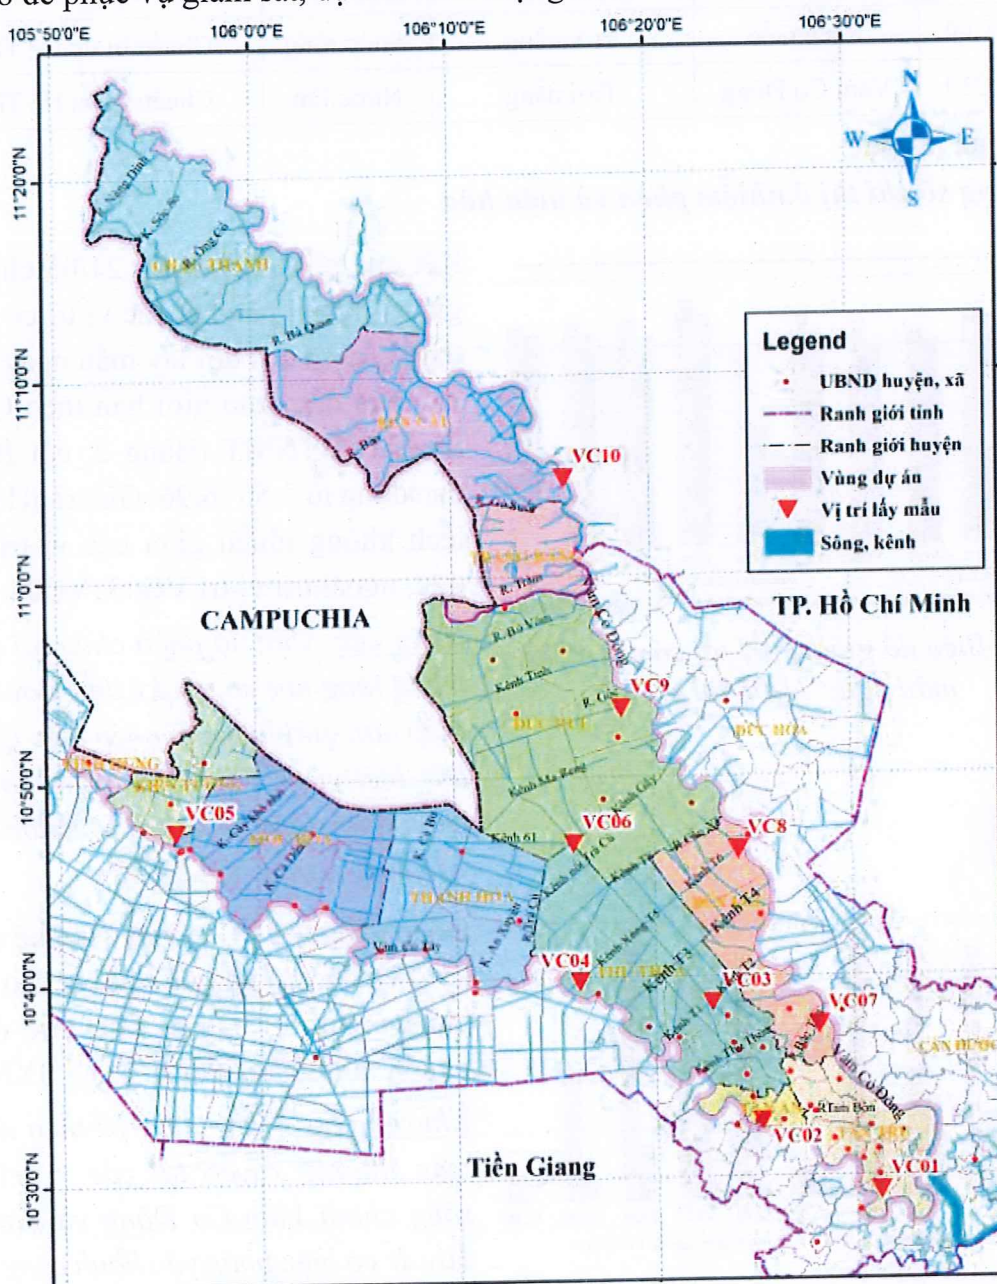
105°50'0"E 106°0'0"E 106°10'0"E 106°20'0"E 106°30'0"E

11°20'0"N

11°10'0"N

11°0'0"N

10°50'0"N

10°40'0"N

10°30'0"N

N
W E
S

Legend
UBND huyện, xã
Ranh giới tỉnh
Ranh giới huyện
Vùng dự án
Vị trí lấy mẫu
Sông, kênh

CHÂU THÀNH

R. Bà Quan

R. Rạt

VC10

TP. Hồ Chí Minh

CAMPUCHIA

R. Bà Vàm

Kênh Trích

R. Gốc

VC9

ĐỨC HUỆ

ĐỨC HÒA

Vàm Cỏ Đông

Kênh Ma Rong

VC05

K. Gò Khổ nhỏ

Kênh 61

VC06

VC8

Kênh Tư

THẠNH HÓA

Vàm Cỏ Tây

K. An Xuyên

VC04

THỦ THỪA

Kênh T3

VC03

VC07

CẦN ĐƯỚC

VC02

Kênh Bốn

VC01

Tiền Giang